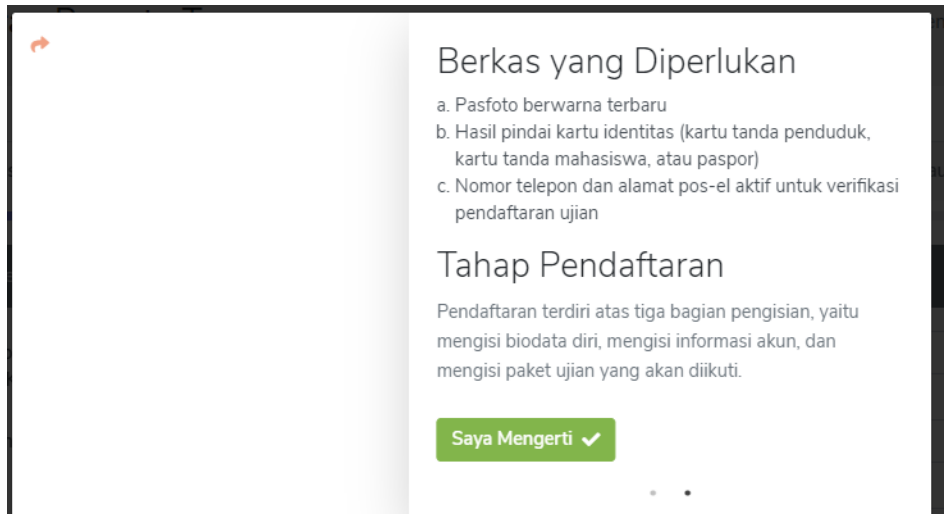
Berkas yang Diperlukan

a. Pasfoto berwarna terbaru
b. Hasil pindai kartu identitas (kartu tanda penduduk, kartu tanda mahasiswa, atau paspor)
c. Nomor telepon dan alamat pos-el aktif untuk verifikasi pendaftaran ujian

Tahap Pendaftaran

Pendaftaran terdiri atas tiga bagian pengisian, yaitu mengisi biodata diri, mengisi informasi akun, dan mengisi paket ujian yang akan diikuti.

Saya Mengerti ✔